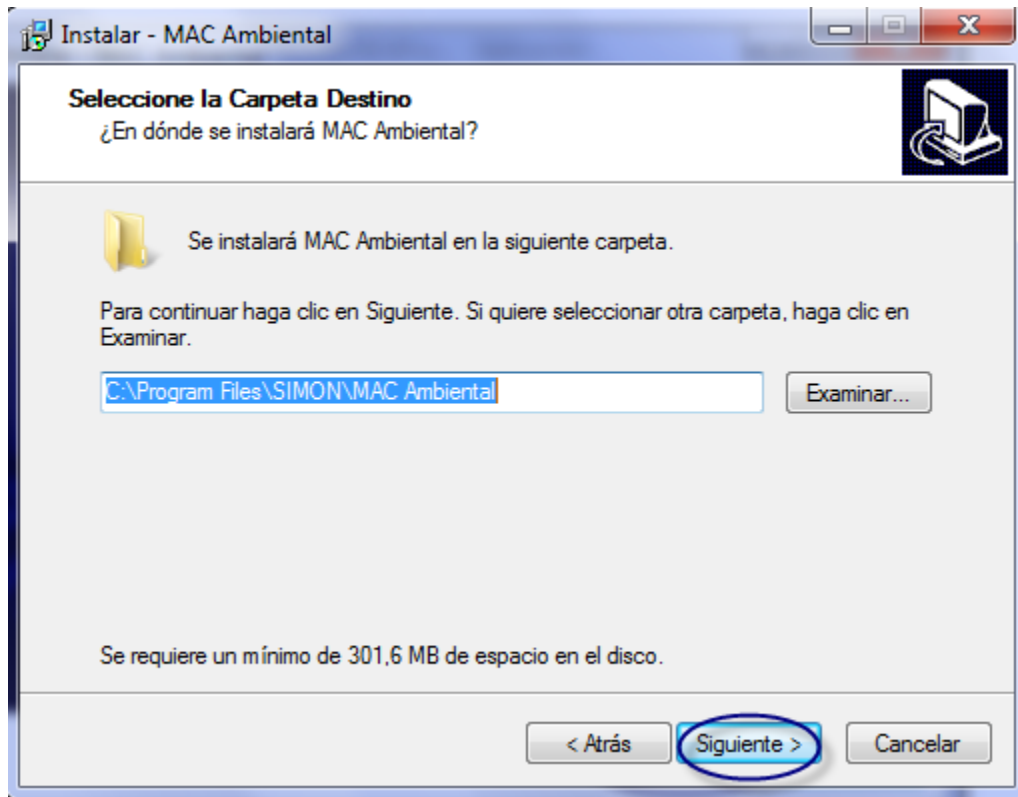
Instalar - MAC Ambiental

Seleccione la Carpeta Destino
¿En dónde se instalará MAC Ambiental?

Se instalará MAC Ambiental en la siguiente carpeta.

Para continuar haga clic en Siguiente. Si quiere seleccionar otra carpeta, haga clic en Examinar.

C:\Program Files\SIMON\MAC Ambiental

Examinar...

Se requiere un mínimo de 301,6 MB de espacio en el disco.

< Atrás

Siguiente >

Cancelar